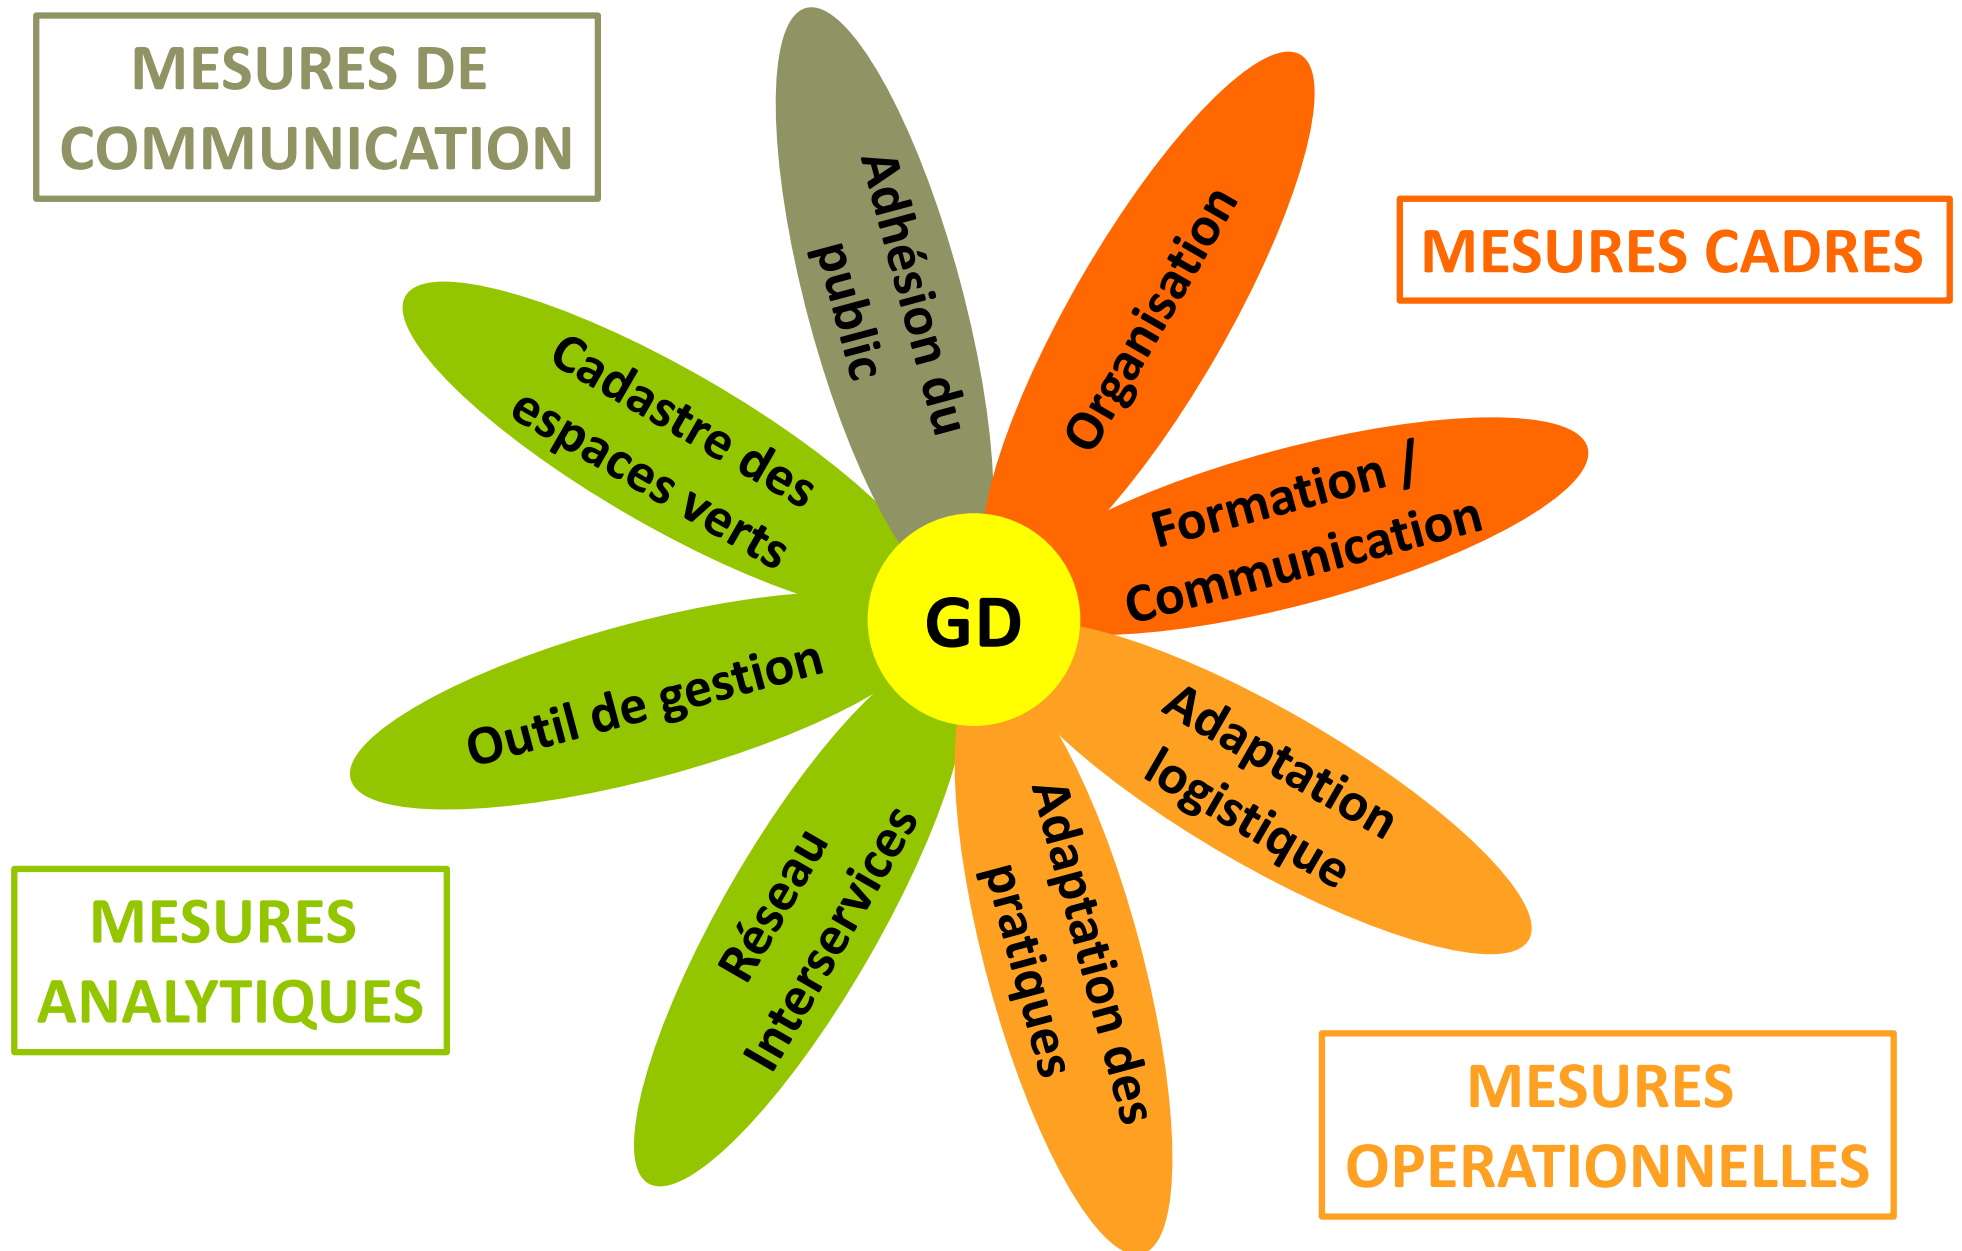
MESURES DE COMMUNICATION

Adhésion du public

Organisation

MESURES CADRES

Cadastre des espaces verts

Formation / Communication

GD

Outil de gestion

Adaptation logistique

Réseau Interservices

Adaptation des pratiques

MESURES ANALYTIQUES

MESURES OPERATIONNELLES